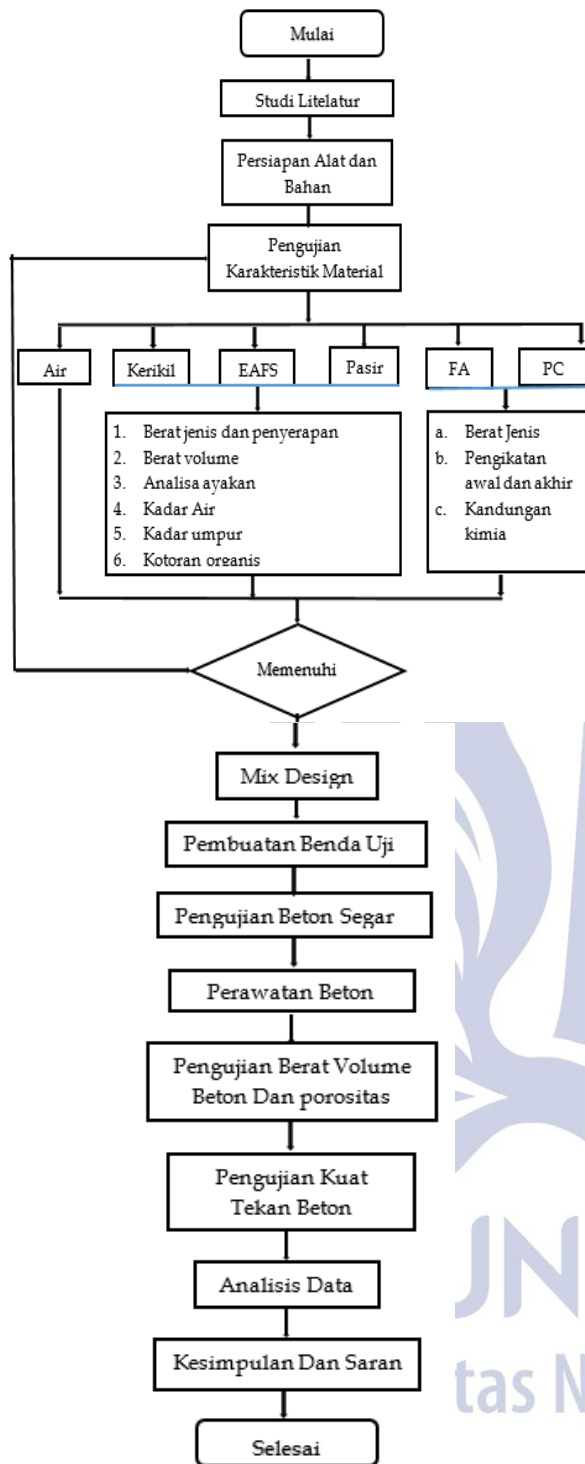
Mulai

Studi Litelatur

Persiapan Alat dan Bahan

Pengujian Karakteristik Material

Air

Kerikil

EAFS

Pasir

FA

PC

1. Berat jenis dan penyerapan
2. Berat volume
3. Analisa ayakan
4. Kadar Air
5. Kadar umpur
6. Kotoran organis

a. Berat Jenis
b. Pengikatan awal dan akhir
c. Kandungan kimia

Memenuhi

Mix Design

Pembuatan Benda Uji

Pengujian Beton Segar

Perawatan Beton

Pengujian Berat Volume Beton Dan porositas

Pengujian Kuat Tekan Beton

Analisis Data

Kesimpulan Dan Saran

Selesai

JN
tas N